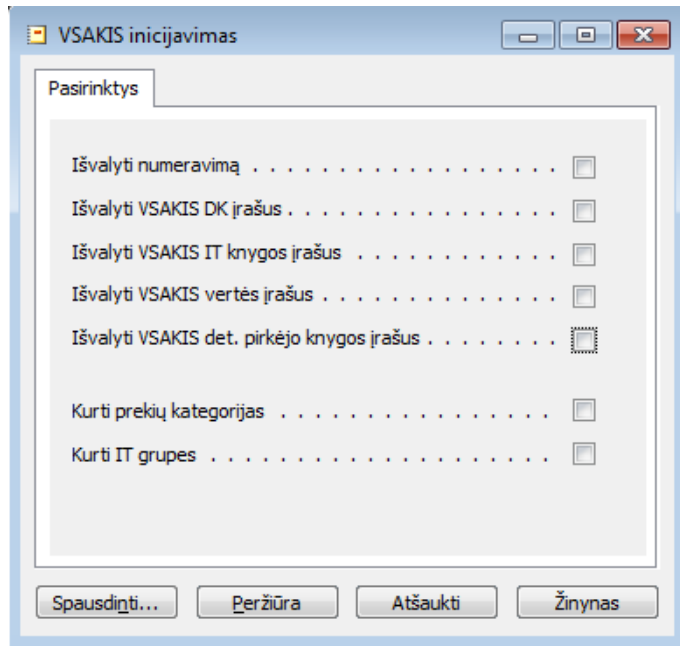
VSAKIS inicijavimas

Pasirinktys

Išvalyti numeravimą . . . . . . . . . . . .

Išvalyti VSAKIS DK įrašus . . . . . . . . . .

Išvalyti VSAKIS IT knygos įrašus . . . . . . . .

Išvalyti VSAKIS vertės įrašus . . . . . . . . .

Išvalyti VSAKIS det. pirkėjo knygos įrašus . . . . . . .

Kurti prekių kategorijas . . . . . . . . . . .

Kurti IT grupes . . . . . . . . . . . . . .

Spausdinti... | Peržiūra | Atšaukti | Žinynas